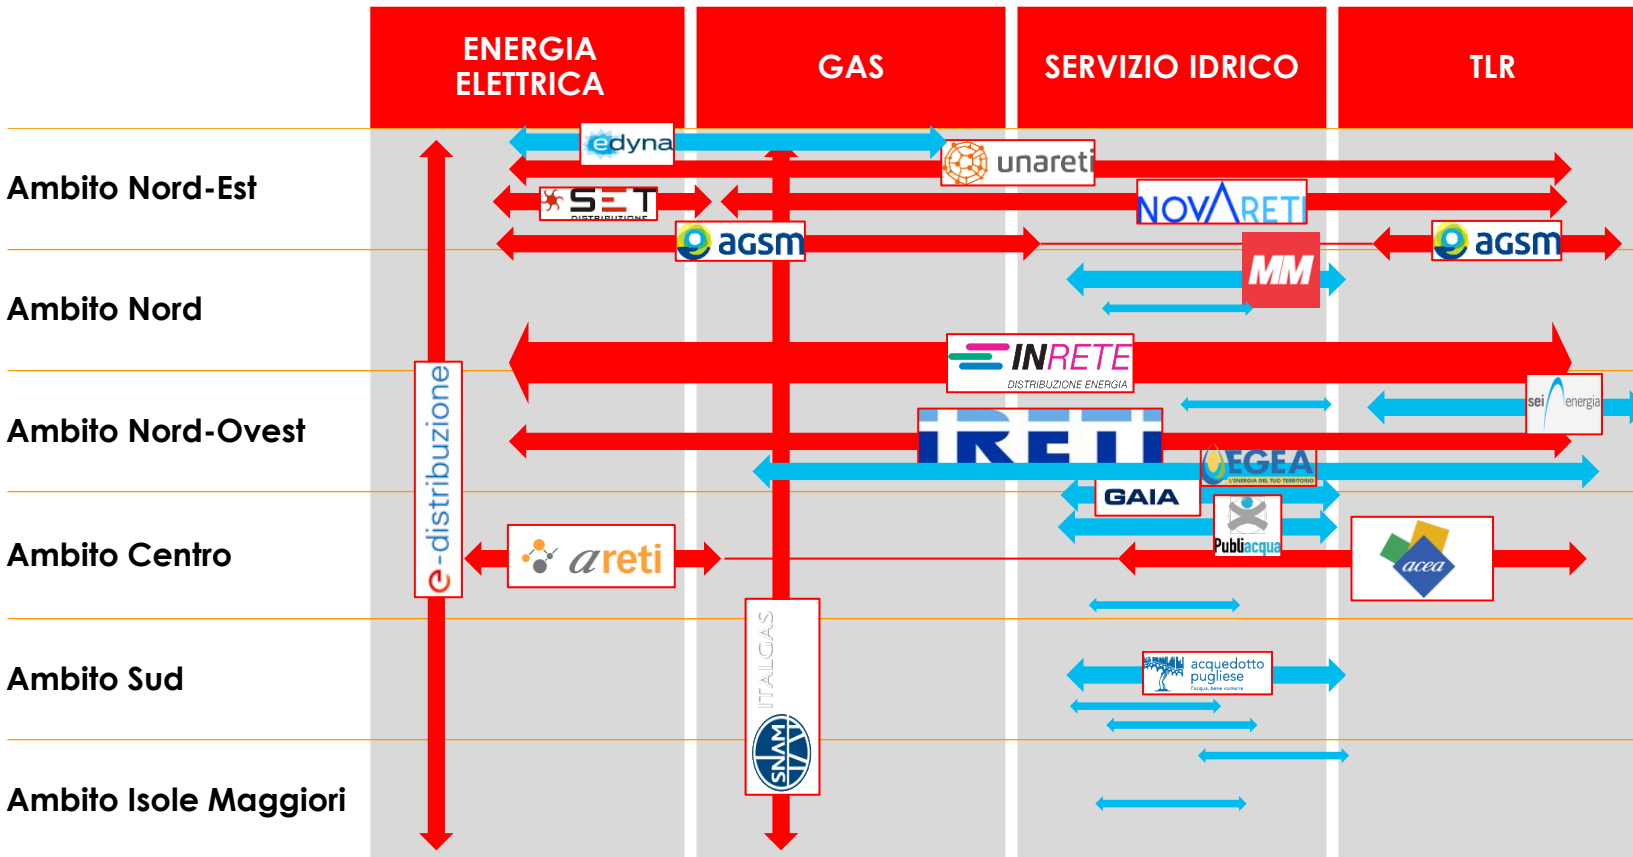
| | ENERGIA ELETTRICA | GAS | SERVIZIO IDRICO | TLR |
|---|---|---|---|---|

Ambito Nord-Est

Ambito Nord

Ambito Nord-Ovest

Ambito Centro

Ambito Sud

Ambito Isole Maggiori

e-distribuzione

edyna

unareti

SET DISTRIBUZIONE

NOVARETI

agsm

agsm

MM

INRETE DISTRIBUZIONE ENERGIA

sei energia

IRETI

EGEA L'ENERGIA DEL TUO TERRITORIO

GAIA

Publiacqua

areti

acea

ITALGAS

SNAM

acquedotto pugliese l'acqua, bene comune